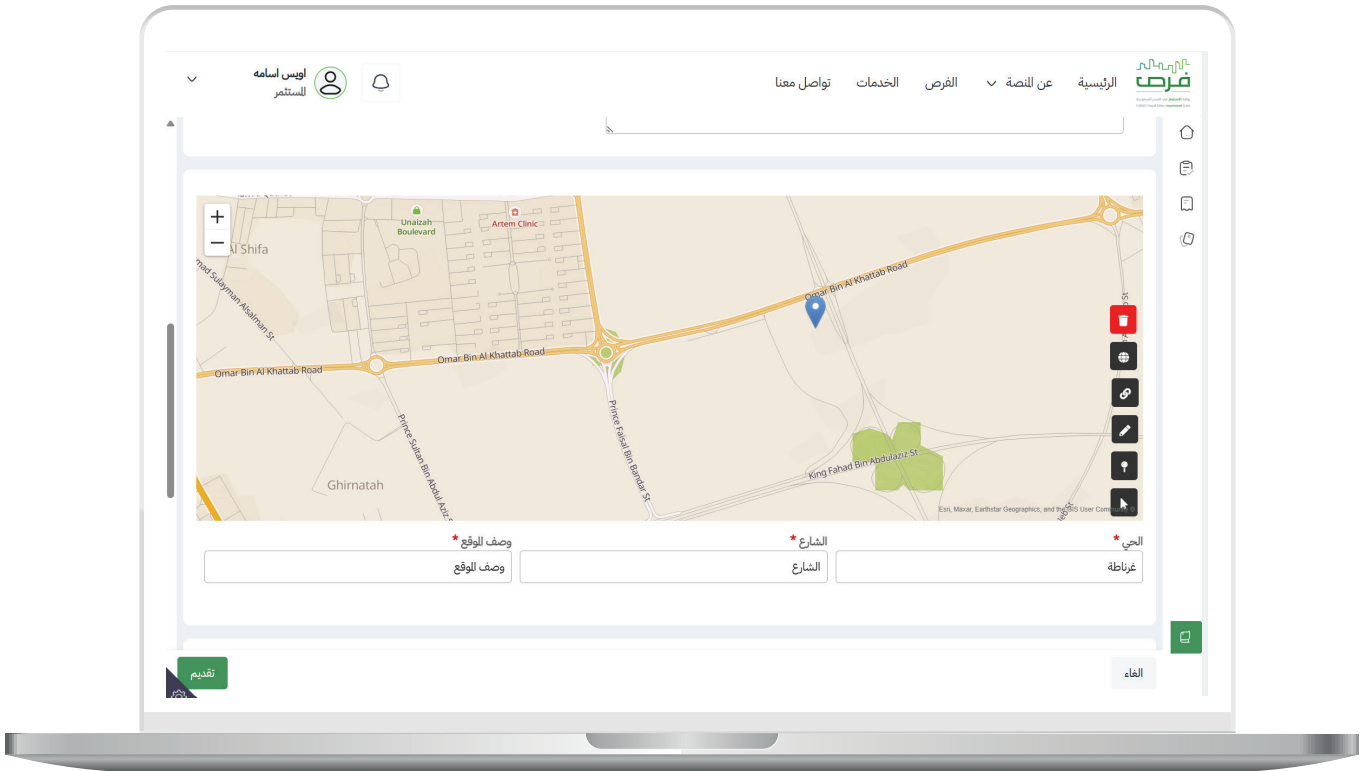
فرص

الرئيسية
عن المنصة
الفرص
الخدمات
تواصل معنا

اويس اسامه
المستثمر

+
−

Al Shifa
Unaizah Boulevard
Artem Clinic
Omar Bin Al Khattab Road
Omar Bin Al Khattab Road
Omar Bin Al Khattab Road
Hamad Sulayman Alsalman St
Prince Sultan Bin Abdul Aziz St
Prince Faisal Bin Bandar St
King Fahad Bin Abdulaziz St
Ghirnatah
Esri, Maxar, Earthstar Geographics, and the GIS User Community

الحي *
غرناطة
الشارع *
الشارع
وصف الموقع *
وصف الموقع

الغاء
تقديم